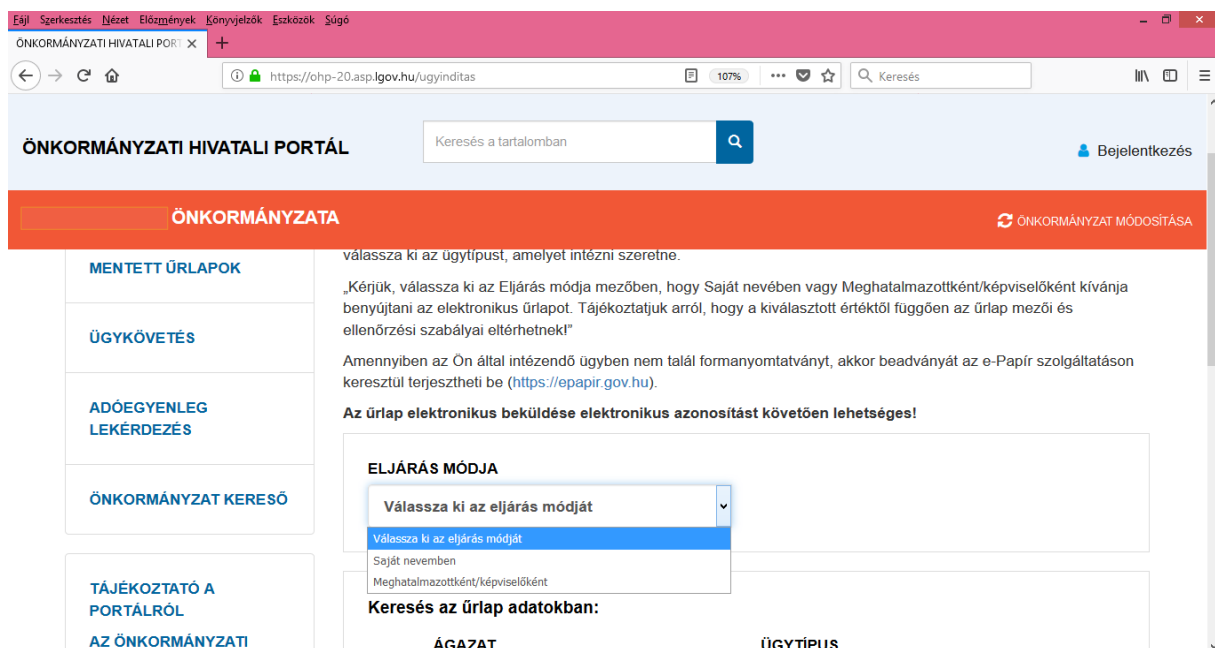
Fájl Szerkesztés Nézet Előzmények Könyvjelzők Eszközök Súgó

ÖNKORMÁNYZATI HIVATALI PORT ×

https://ohp-20.asp.lgov.hu/ugyinditas

107%

Keresés

ÖNKORMÁNYZATI HIVATALI PORTÁL

Keresés a tartalomban

Bejelentkezés

ÖNKORMÁNYZATA

ÖNKORMÁNYZAT MÓDOSÍTÁSA

válassza ki az ügytípust, amelyet intézni szeretne.

MENTETT ŰRLAPOK

ÜGYKÖVETÉS

ADÓEGYENLEG LEKÉRDEZÉS

ÖNKORMÁNYZAT KERESŐ

TÁJÉKOZTATÓ A PORTÁLRÓL

AZ ÖNKORMÁNYZATI

„Kérjük, válassza ki az Eljárás módja mezőben, hogy Saját nevében vagy Meghatalmazottként/képviselőként kívánja benyújtani az elektronikus űrlapot. Tájékoztatjuk arról, hogy a kiválasztott értéktől függően az űrlap mezői és ellenőrzési szabályai eltérhetnek!"

Amennyiben az Ön által intézendő ügyben nem talál formanyomtatványt, akkor beadványát az e-Papír szolgáltatáson keresztül terjesztheti be (https://epapir.gov.hu).

Az űrlap elektronikus beküldése elektronikus azonosítást követően lehetséges!

ELJÁRÁS MÓDJA

Válassza ki az eljárás módját

Válassza ki az eljárás módját
Saját nevemben
Meghatalmazottként/képviselőként

Keresés az űrlap adatokban:

ÁGAZAT

ÜGYTÍPUS